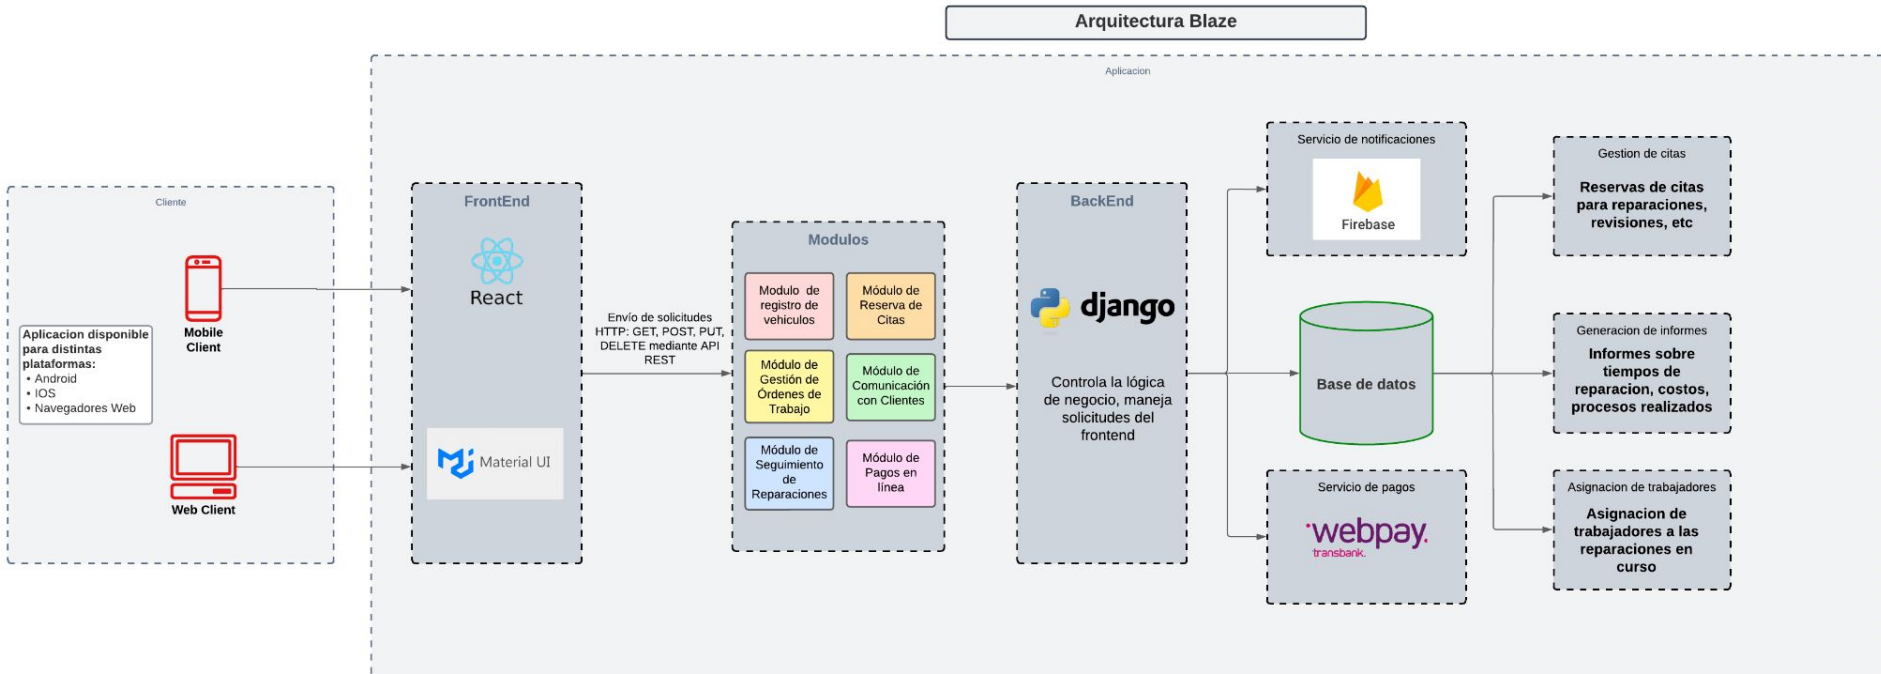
Arquitectura Blaze

Aplicacion

Cliente

Aplicacion disponible para distintas plataformas:
• Android
• IOS
• Navegadores Web

Mobile Client

Web Client

FrontEnd

React

Material UI

Envío de solicitudes HTTP: GET, POST, PUT, DELETE mediante API REST

Modulos

Modulo de registro de vehiculos

Módulo de Reserva de Citas

Módulo de Gestión de Órdenes de Trabajo

Módulo de Comunicación con Clientes

Módulo de Seguimiento de Reparaciones

Módulo de Pagos en línea

BackEnd

django

Controla la lógica de negocio, maneja solicitudes del frontend

Servicio de notificaciones

Firebase

Base de datos

Servicio de pagos

webpay
transbank.

Gestion de citas

Reservas de citas para reparaciones, revisiones, etc

Generacion de informes

Informes sobre tiempos de reparacion, costos, procesos realizados

Asignacion de trabajadores

Asignacion de trabajadores a las reparaciones en curso